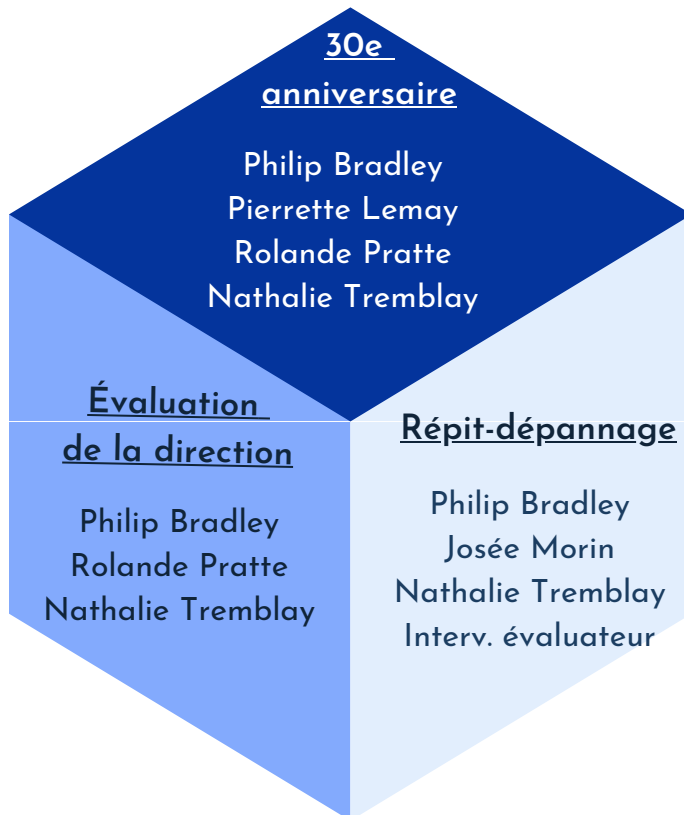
30e anniversaire

Philip Bradley
Pierrette Lemay
Rolande Pratte
Nathalie Tremblay

Évaluation de la direction

Philip Bradley
Rolande Pratte
Nathalie Tremblay

Répit-dépannage

Philip Bradley
Josée Morin
Nathalie Tremblay
Interv. évaluateur